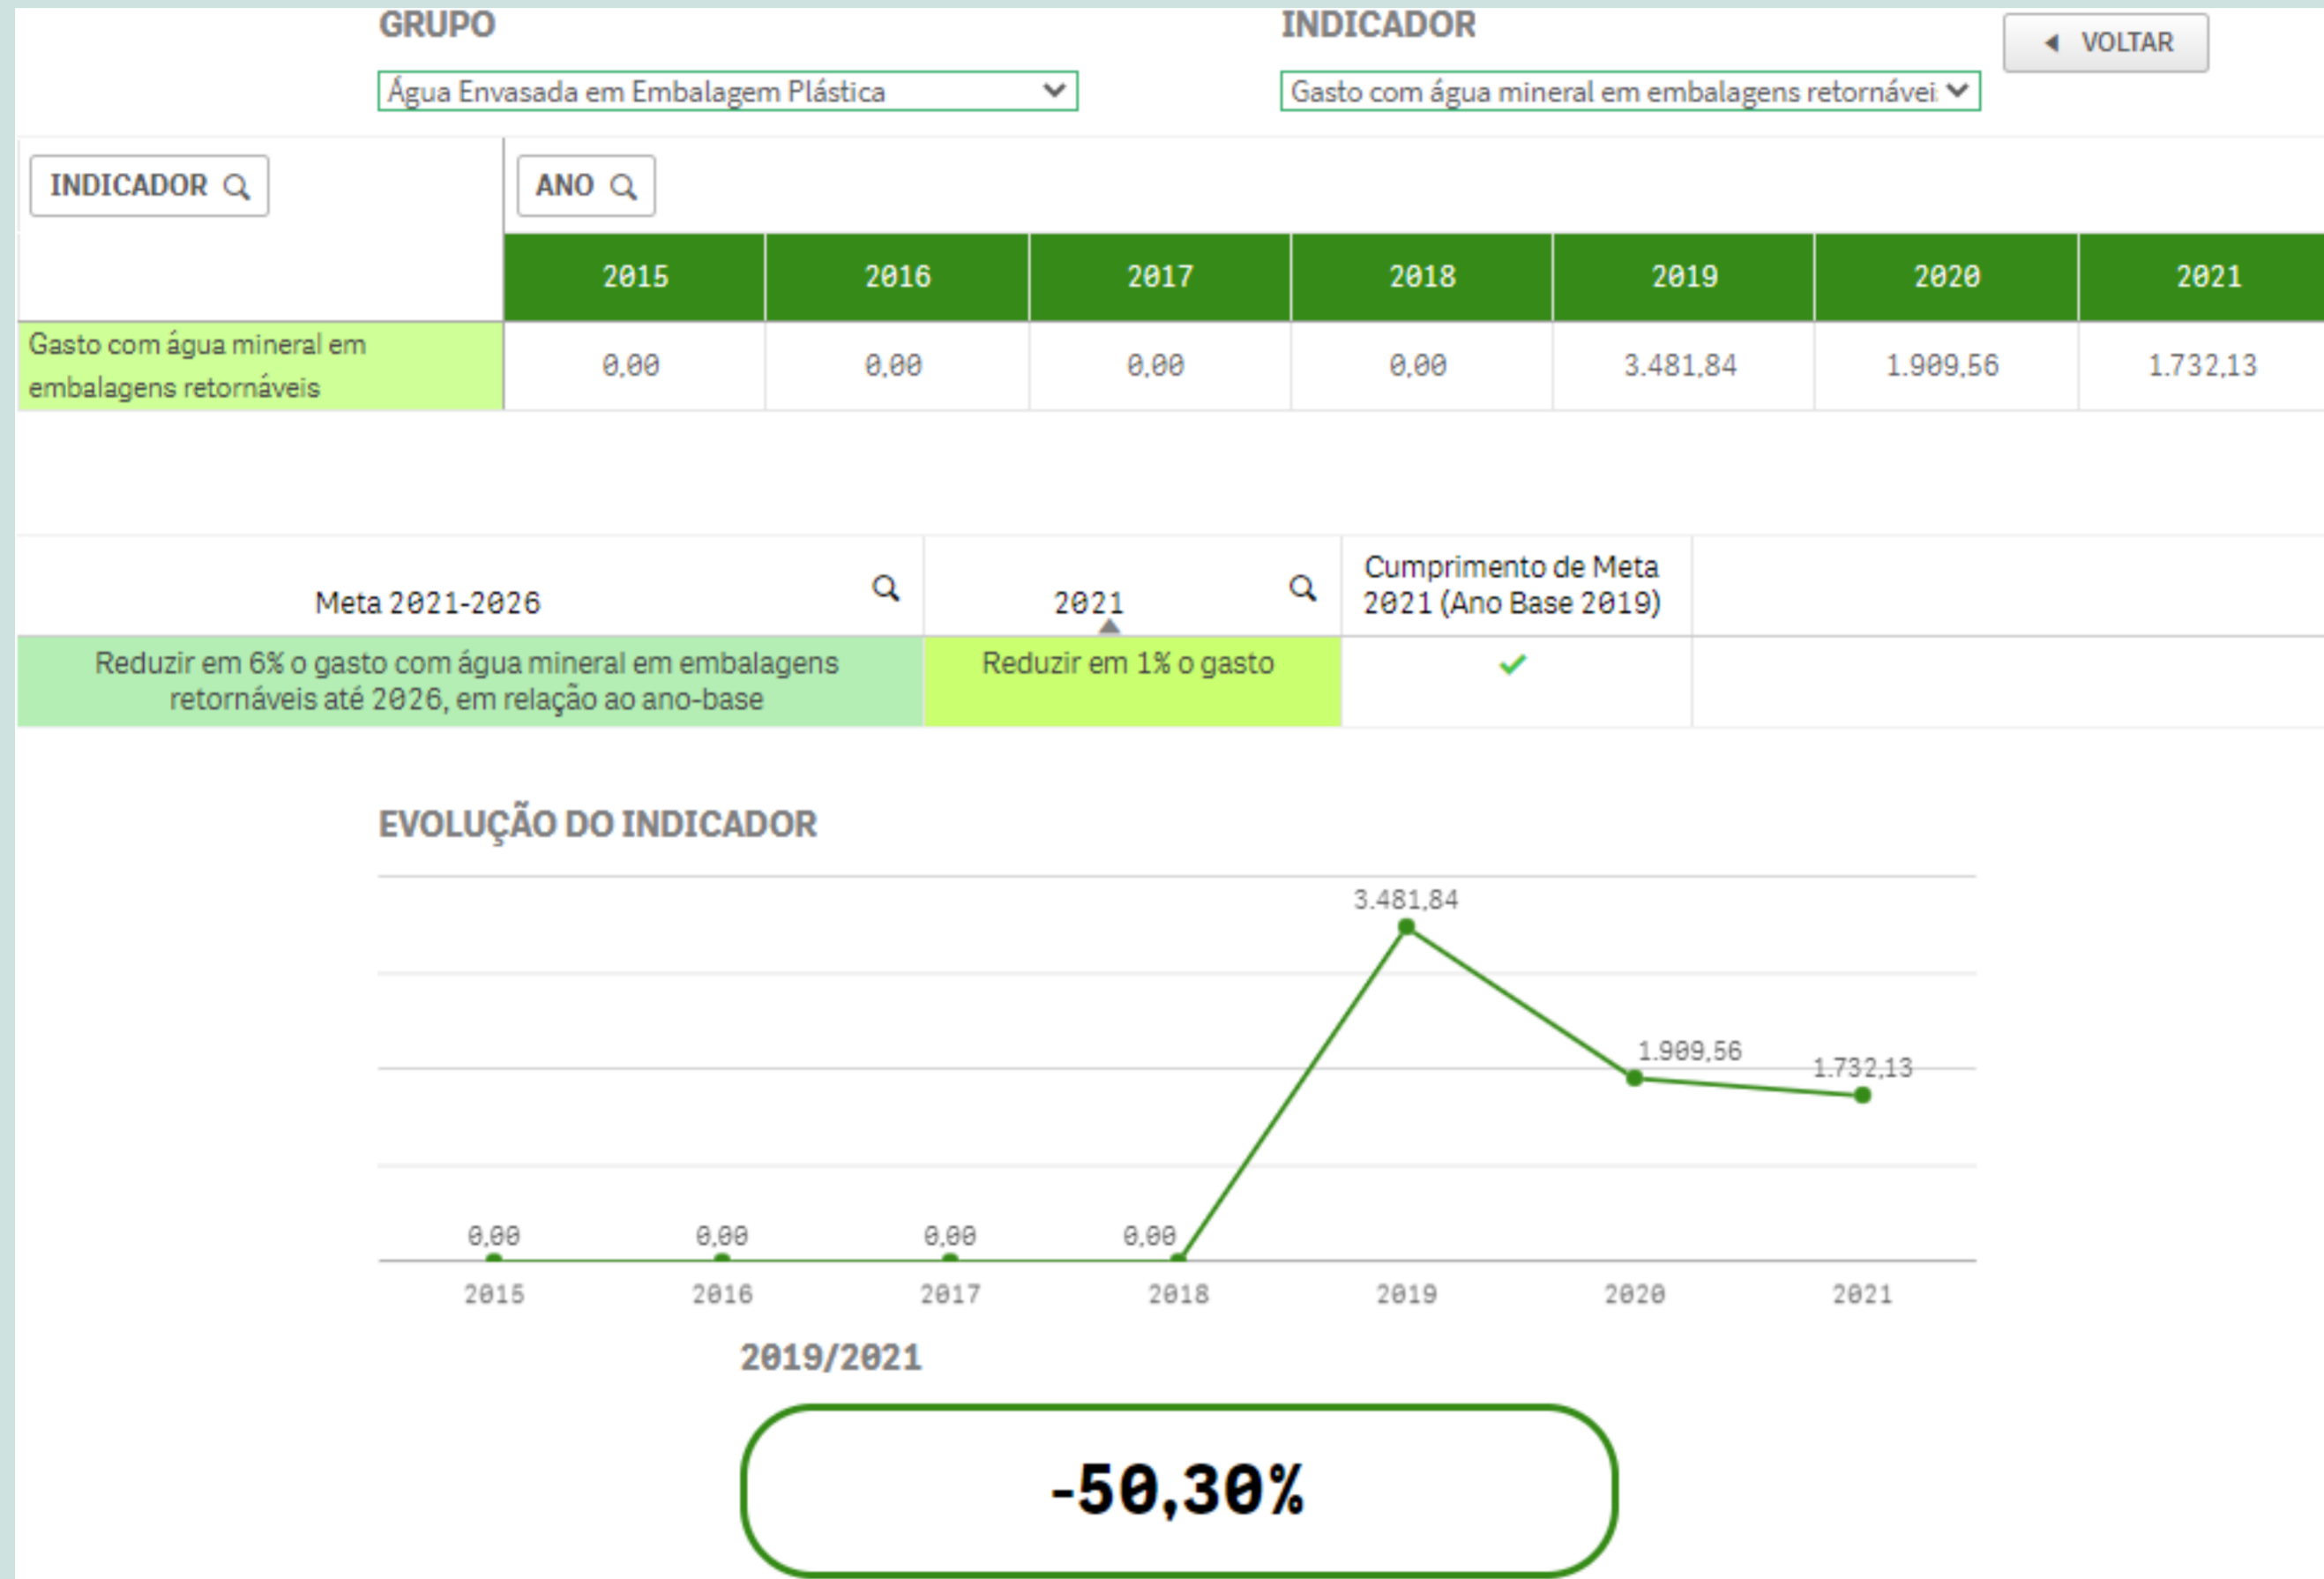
GRUPO

Água Envasada em Embalagem Plástica

INDICADOR

Gasto com água mineral em embalagens retornávei

VOLTAR

INDICADOR

ANO

| | 2015 | 2016 | 2017 | 2018 | 2019 | 2020 | 2021 |
|---|---|---|---|---|---|---|---|
| Gasto com água mineral em embalagens retornáveis | 0,00 | 0,00 | 0,00 | 0,00 | 3.481,84 | 1.909,56 | 1.732,13 |

| Meta 2021-2026 | 2021 | Cumprimento de Meta 2021 (Ano Base 2019) |
|---|---|---|
| Reduzir em 6% o gasto com água mineral em embalagens retornáveis até 2026, em relação ao ano-base | Reduzir em 1% o gasto | ✓ |

EVOLUÇÃO DO INDICADOR

3.481,84
1.909,56
1.732,13
0,00
0,00
0,00
0,00

2015 2016 2017 2018 2019 2020 2021

2019/2021

-50,30%